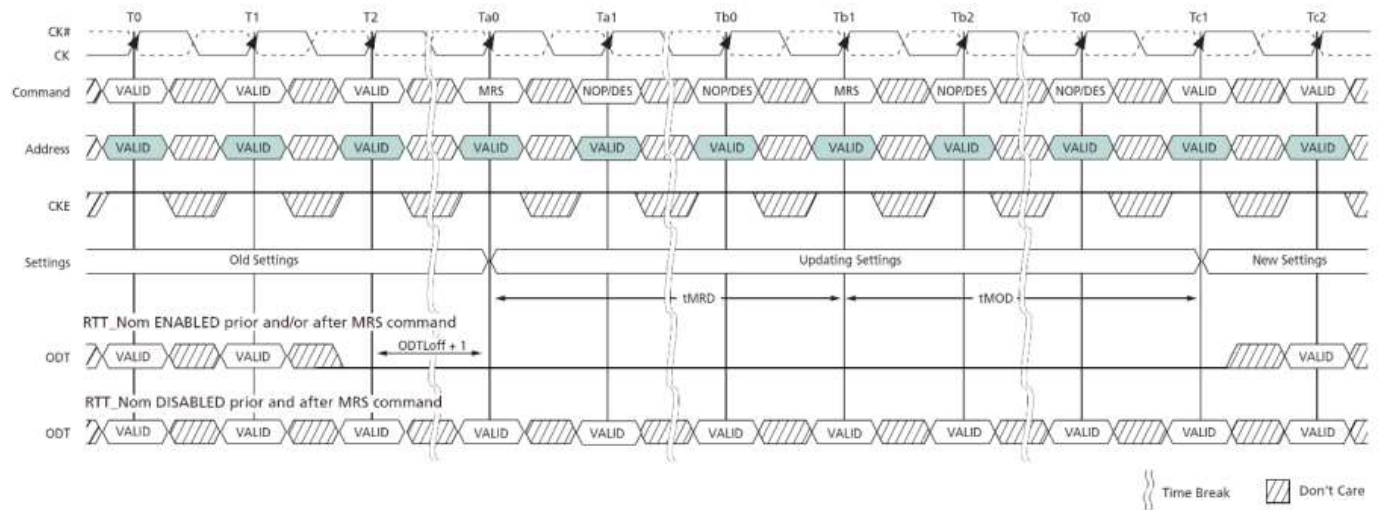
T0 T1 T2 Ta0 Ta1 Tb0 Tb1 Tb2 Tc0 Tc1 Tc2

CK#
CK

Command VALID VALID VALID MRS NOP/DES NOP/DES MRS NOP/DES NOP/DES VALID VALID

Address VALID VALID VALID VALID VALID VALID VALID VALID VALID VALID VALID

CKE

Settings Old Settings Updating Settings New Settings

tMRD tMOD

RTT_Nom ENABLED prior and/or after MRS command

ODTLoff + 1

ODT VALID VALID VALID

RTT_Nom DISABLED prior and after MRS command

ODT VALID VALID VALID VALID VALID VALID VALID VALID VALID VALID VALID

Time Break Don't Care